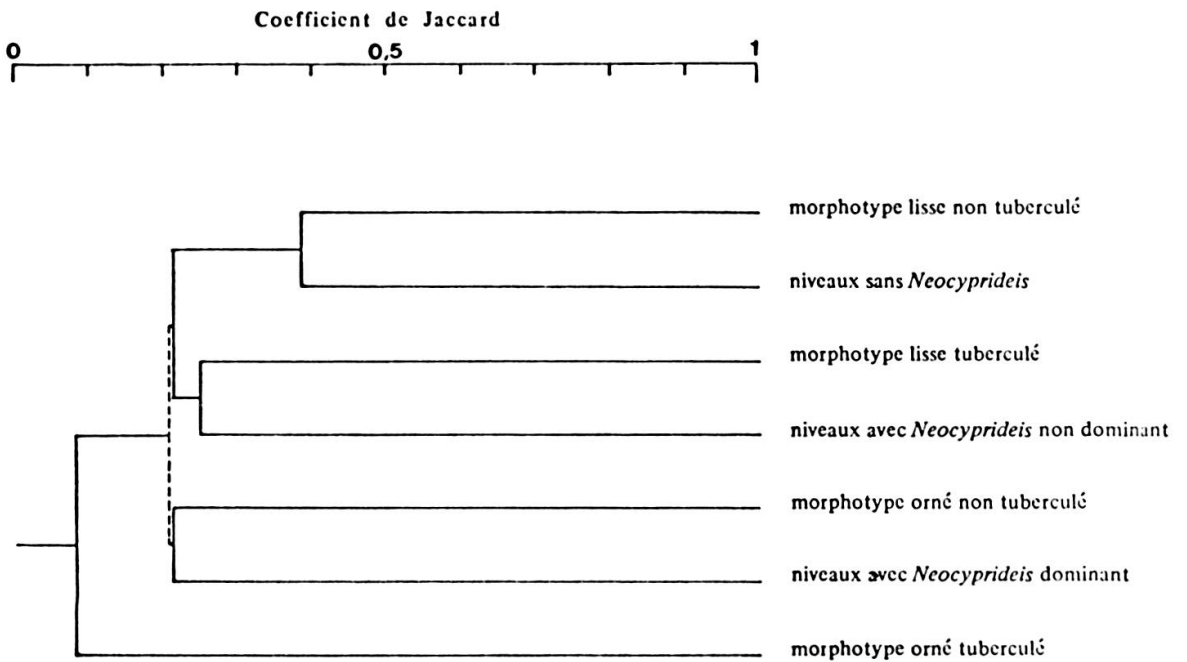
Coefficient de Jaccard

0 0,5 1

morphotype lisse non tuberculé

niveaux sans *Neocyprideis*

morphotype lisse tuberculé

niveaux avec *Neocyprideis* non dominant

morphotype orné non tuberculé

niveaux avec *Neocyprideis* dominant

morphotype orné tuberculé